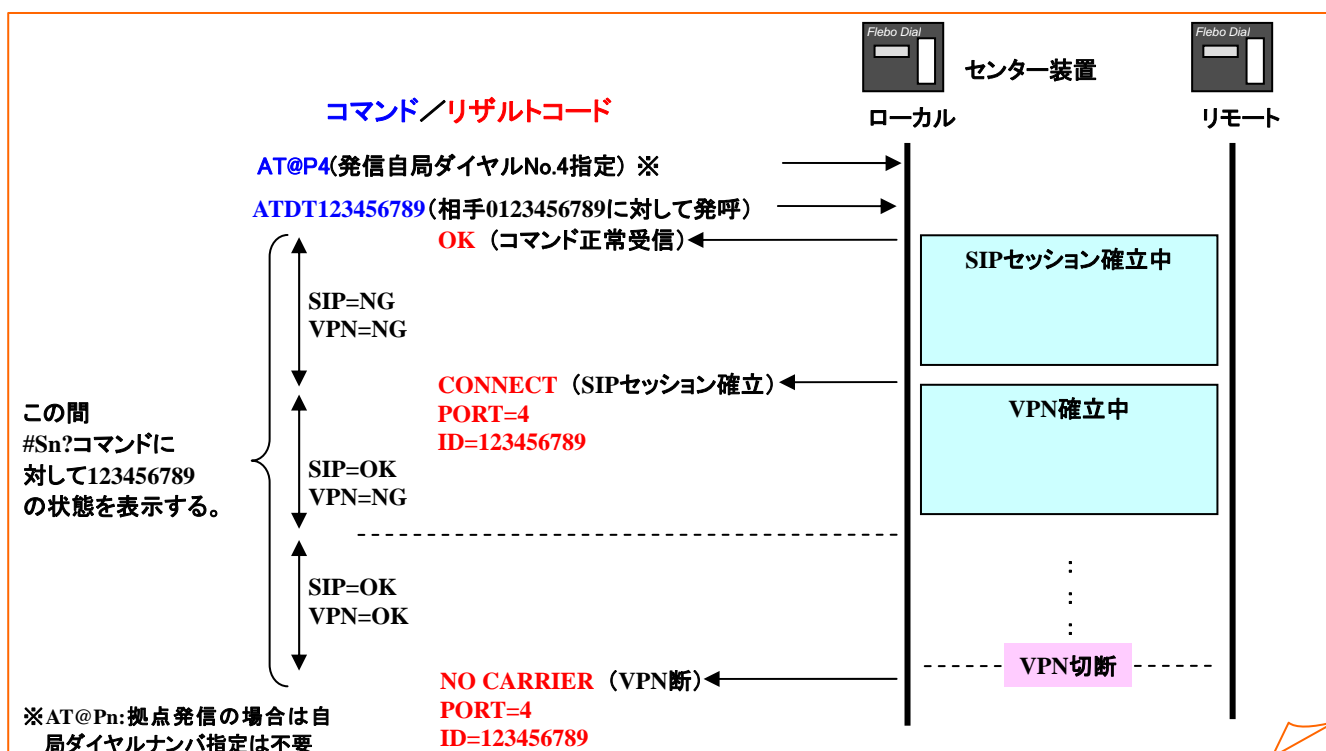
Flebo Dial

センター装置

Flebo Dial

コマンド／リザルトコード

ローカル

リモート

AT@P4(発信自局ダイヤルNo.4指定) ※

ATDT123456789（相手0123456789に対して発呼）

OK（コマンド正常受信）

SIPセッション確立中

SIP=NG
VPN=NG

CONNECT（SIPセッション確立）
PORT=4
ID=123456789

VPN確立中

この間
#Sn?コマンドに
対して123456789
の状態を表示する。

SIP=OK
VPN=NG

SIP=OK
VPN=OK

VPN切断

NO CARRIER（VPN断）
PORT=4
ID=123456789

※AT@Pn:拠点発信の場合は自局ダイヤルナンバ指定は不要